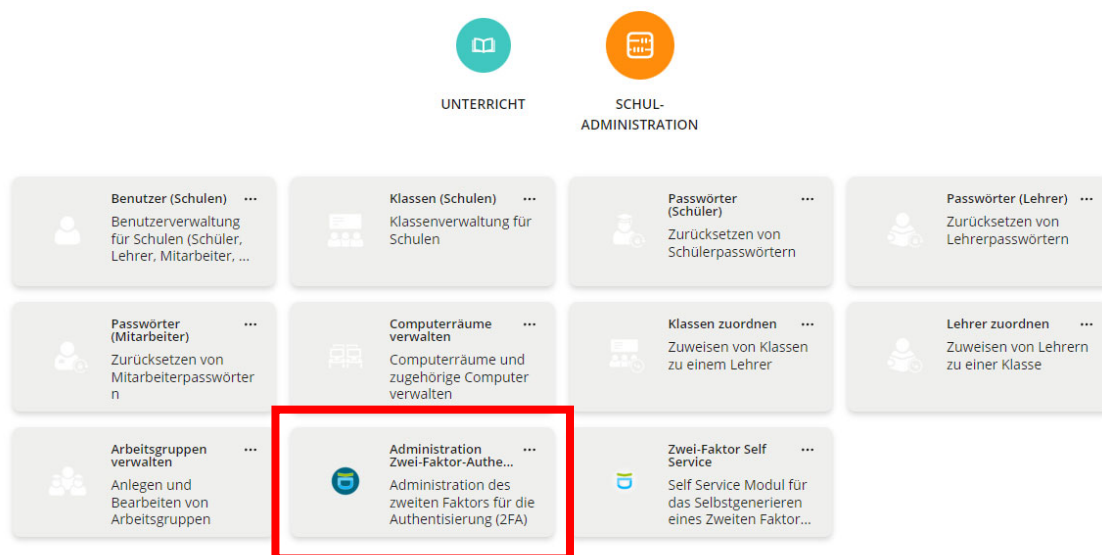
UNTERRICHT

SCHUL-ADMINISTRATION

Benutzer (Schulen) ···
Benutzerverwaltung für Schulen (Schüler, Lehrer, Mitarbeiter, ...

Klassen (Schulen) ···
Klassenverwaltung für Schulen

Passwörter (Schüler) ···
Zurücksetzen von Schülerpasswörtern

Passwörter (Lehrer) ···
Zurücksetzen von Lehrerpasswörtern

Passwörter (Mitarbeiter) ···
Zurücksetzen von Mitarbeiterpasswörter n

Computerräume verwalten ···
Computerräume und zugehörige Computer verwalten

Klassen zuordnen ···
Zuweisen von Klassen zu einem Lehrer

Lehrer zuordnen ···
Zuweisen von Lehrern zu einer Klasse

Arbeitsgruppen verwalten ···
Anlegen und Bearbeiten von Arbeitsgruppen

Administration Zwei-Faktor-Authe... ···
Administration des zweiten Faktors für die Authentisierung (2FA)

Zwei-Faktor Self Service ···
Self Service Modul für das Selbstgenerieren eines Zweiten Faktor...